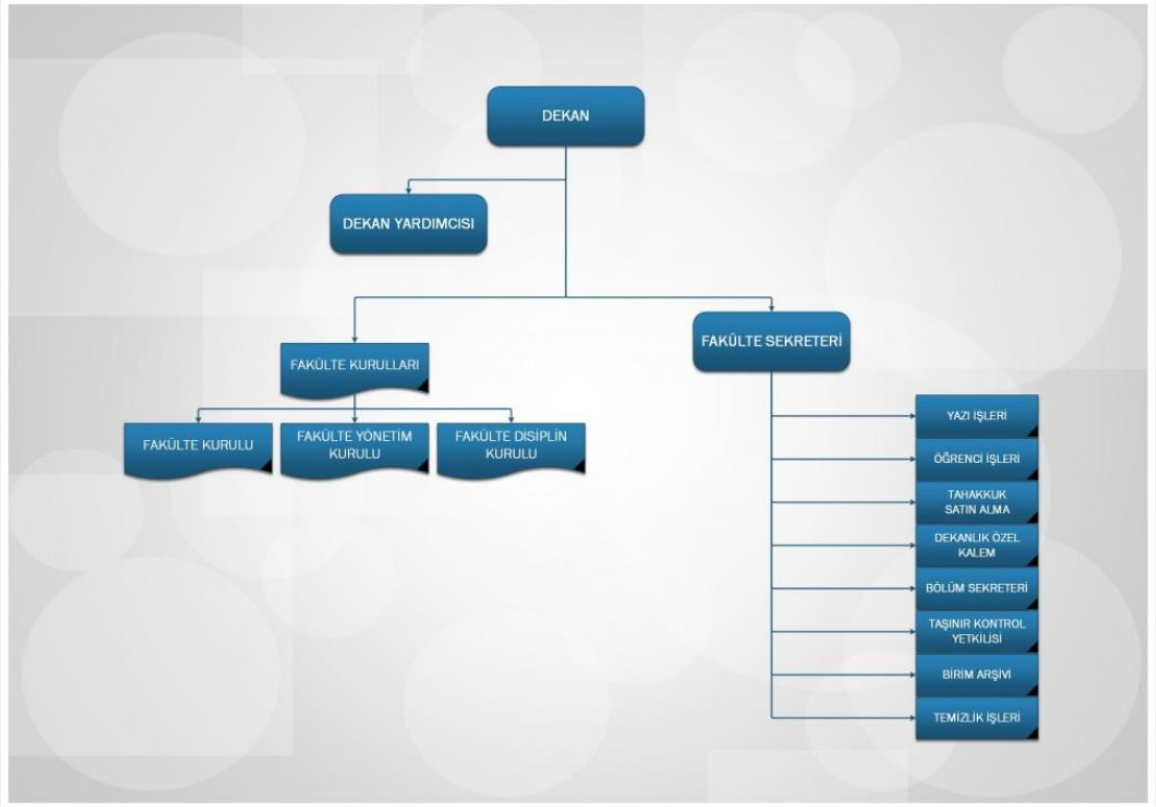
DEKAN

DEKAN YARDIMCISI

FAKÜLTE KURULLARI

FAKÜLTE SEKRETERİ

FAKÜLTE KURULU

FAKÜLTE YÖNETİM KURULU

FAKÜLTE DİSİPLİN KURULU

YAZI İŞLERİ

ÖĞRENCİ İŞLERİ

TAHAKKUK SATIN ALMA

DEKANLIK ÖZEL KALEM

BÖLÜM SEKRETERİ

TAŞINIR KONTROL YETKİLİSİ

BİRİM ARŞİVİ

TEMİZLİK İŞLERİ